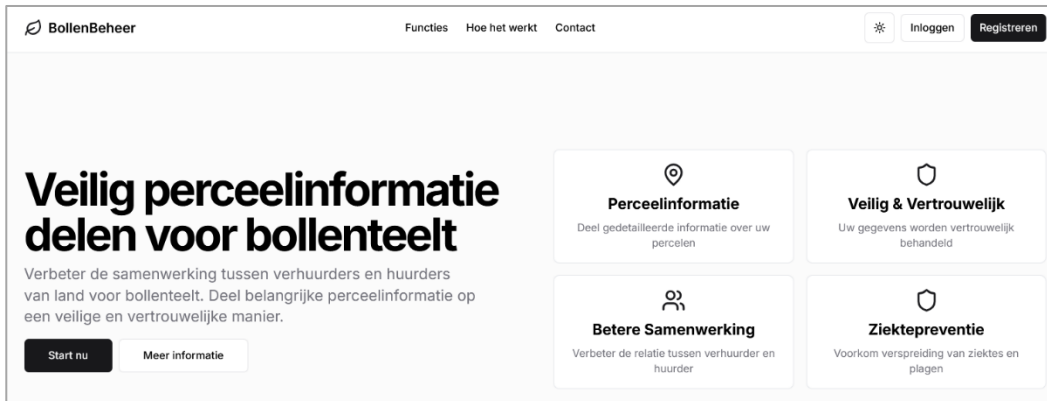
BollenBeheer

Functies Hoe het werkt Contact

Inloggen Registreren

Veilig perceelinformatie delen voor bollenteelt

Verbeter de samenwerking tussen verhuurders en huurders van land voor bollenteelt. Deel belangrijke perceelinformatie op een veilige en vertrouwelijke manier.

Start nu Meer informatie

Perceelinformatie
Deel gedetailleerde informatie over uw percelen

Veilig & Vertrouwelijk
Uw gegevens worden vertrouwelijk behandeld

Betere Samenwerking
Verbeter de relatie tussen verhuurder en huurder

Ziektepreventie
Voorkom verspreiding van ziektes en plagen